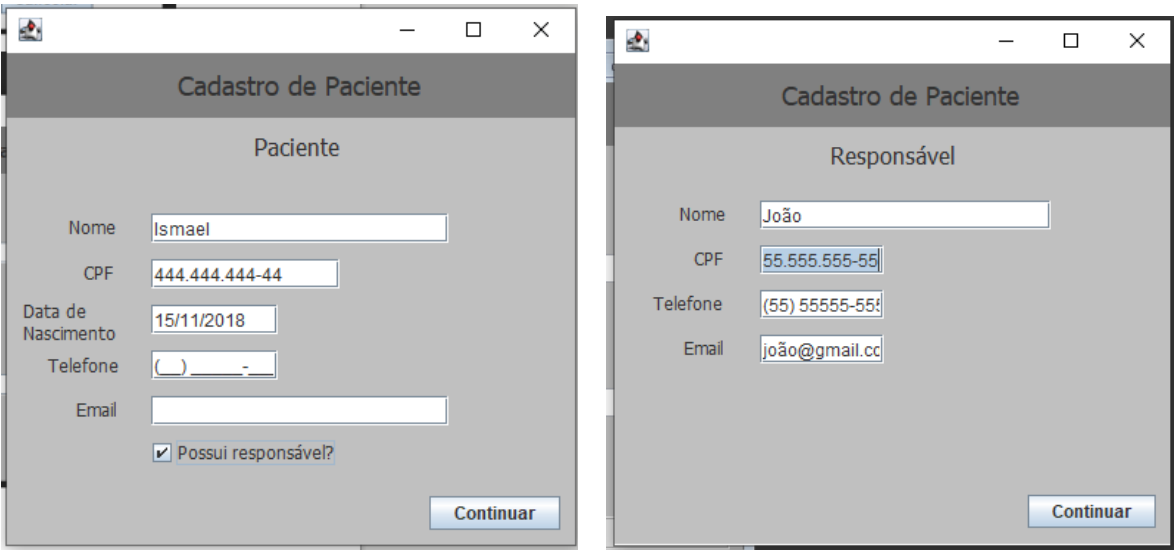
Cadastro de Paciente

Paciente

Nome Ismael

CPF 444.444.444-44

Data de Nascimento 15/11/2018

Telefone (__) _____-__

Email

Possui responsável?

Continuar

Cadastro de Paciente

Responsável

Nome João

CPF 55.555.555-55

Telefone (55) 55555-55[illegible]

Email joão@gmail.c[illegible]

Continuar